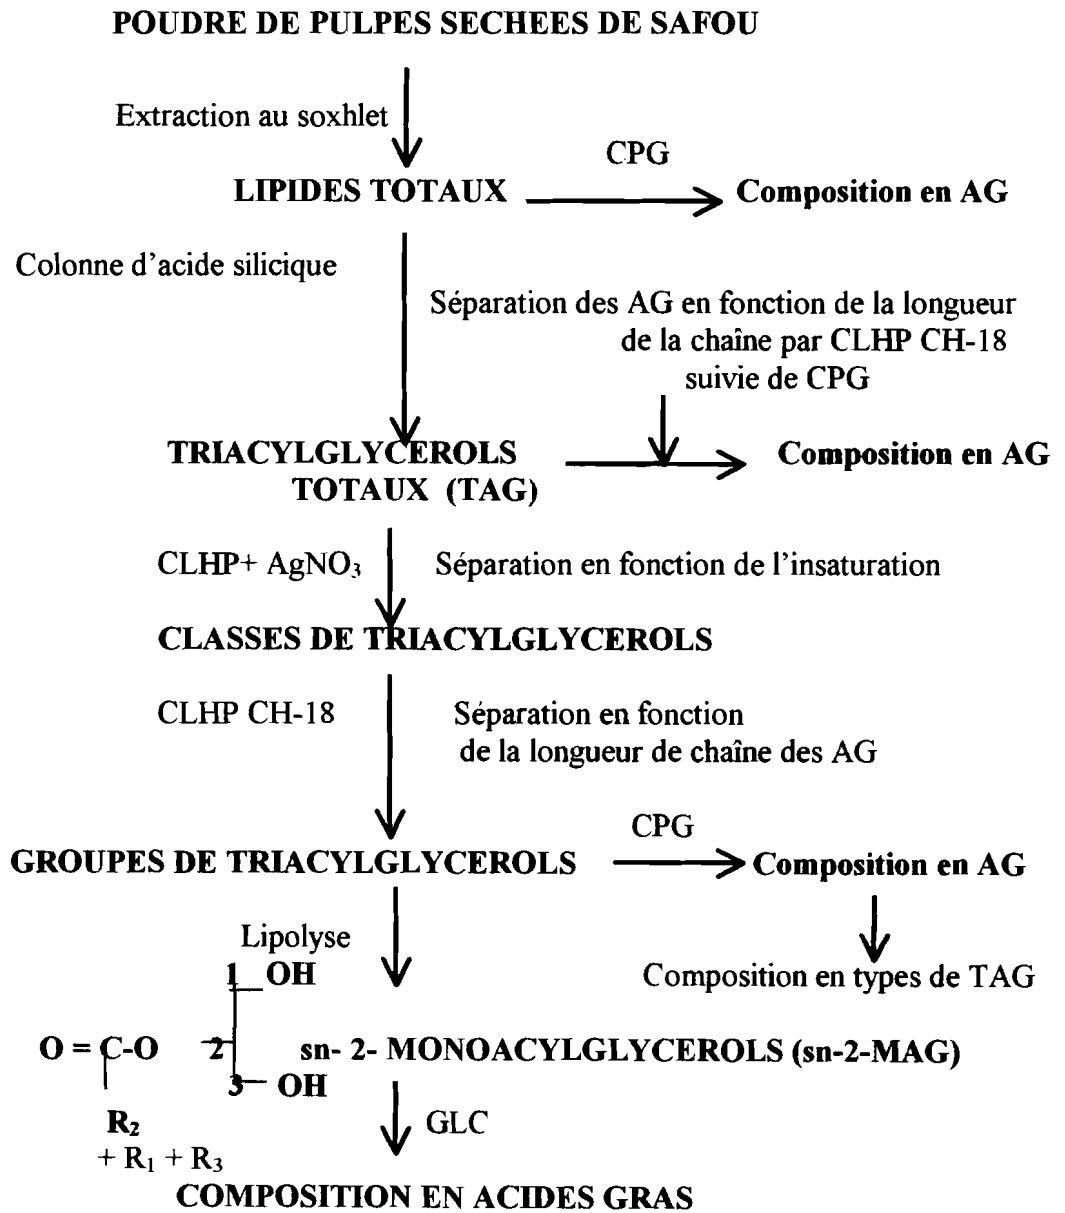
POUDRE DE PULPES SECHEES DE SAFOU

Extraction au soxhlet

CPG

LIPIDES TOTAUX

Composition en AG

Colonne d'acide silicique

Séparation des AG en fonction de la longueur de la chaîne par CLHP CH-18 suivie de CPG

TRIACYLGLYCEROLS TOTAUX (TAG)

Composition en AG

CLHP+ $AgNO_3$

Séparation en fonction de l'insaturation

CLASSES DE TRIACYLGLYCEROLS

CLHP CH-18

Séparation en fonction de la longueur de chaîne des AG

CPG

GROUPES DE TRIACYLGLYCEROLS

Composition en AG

Lipolyse

Composition en types de TAG

1 OH

O = C-O 2

sn- 2- MONOACYLGLYCEROLS (sn-2-MAG)

3 OH

$R_2$

$+ R_1 + R_3$

GLC

COMPOSITION EN ACIDES GRAS